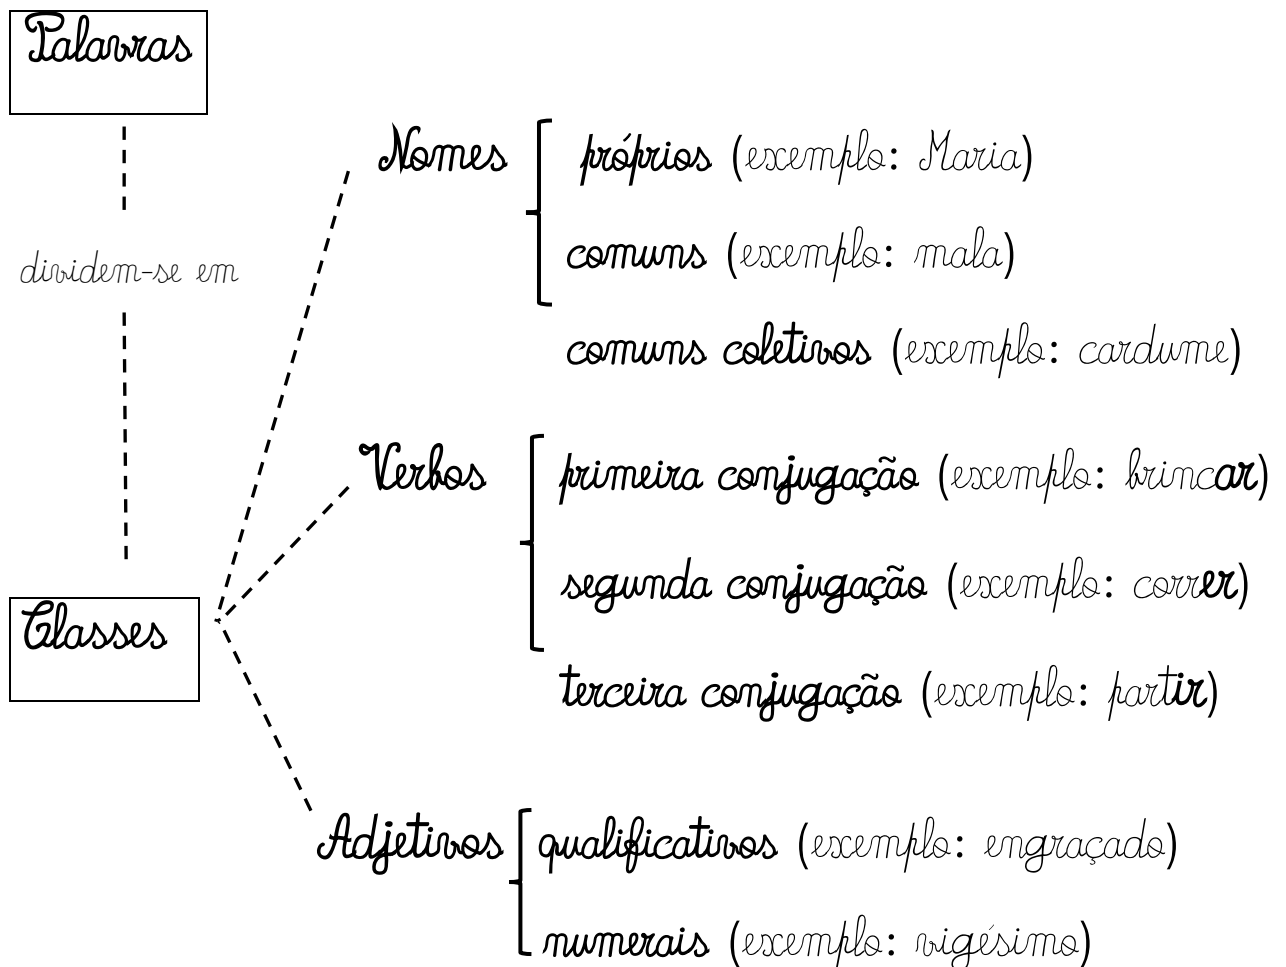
Palavras

dividem-se em

Classes

Nomes
próprios (exemplo: Maria)
comuns (exemplo: mala)
comuns coletivos (exemplo: cardume)

Verbos
primeira conjugação (exemplo: brincar)
segunda conjugação (exemplo: correr)
terceira conjugação (exemplo: partir)

Adjetivos
qualificativos (exemplo: engraçado)
numerais (exemplo: vigésimo)